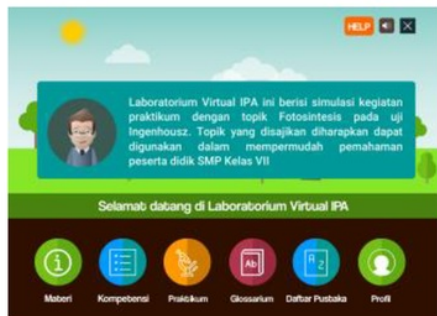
HELP

Laboratorium Virtual IPA ini berisi simulasi kegiatan praktikum dengan topik Fotosintesis pada uji Ingenhousz. Topik yang disajikan diharapkan dapat digunakan dalam mempermudah pemahaman peserta didik SMP Kelas VII

Selamat datang di Laboratorium Virtual IPA

Materi Kompetensi Praktikum Glossarium Daftar Pustaka Profil